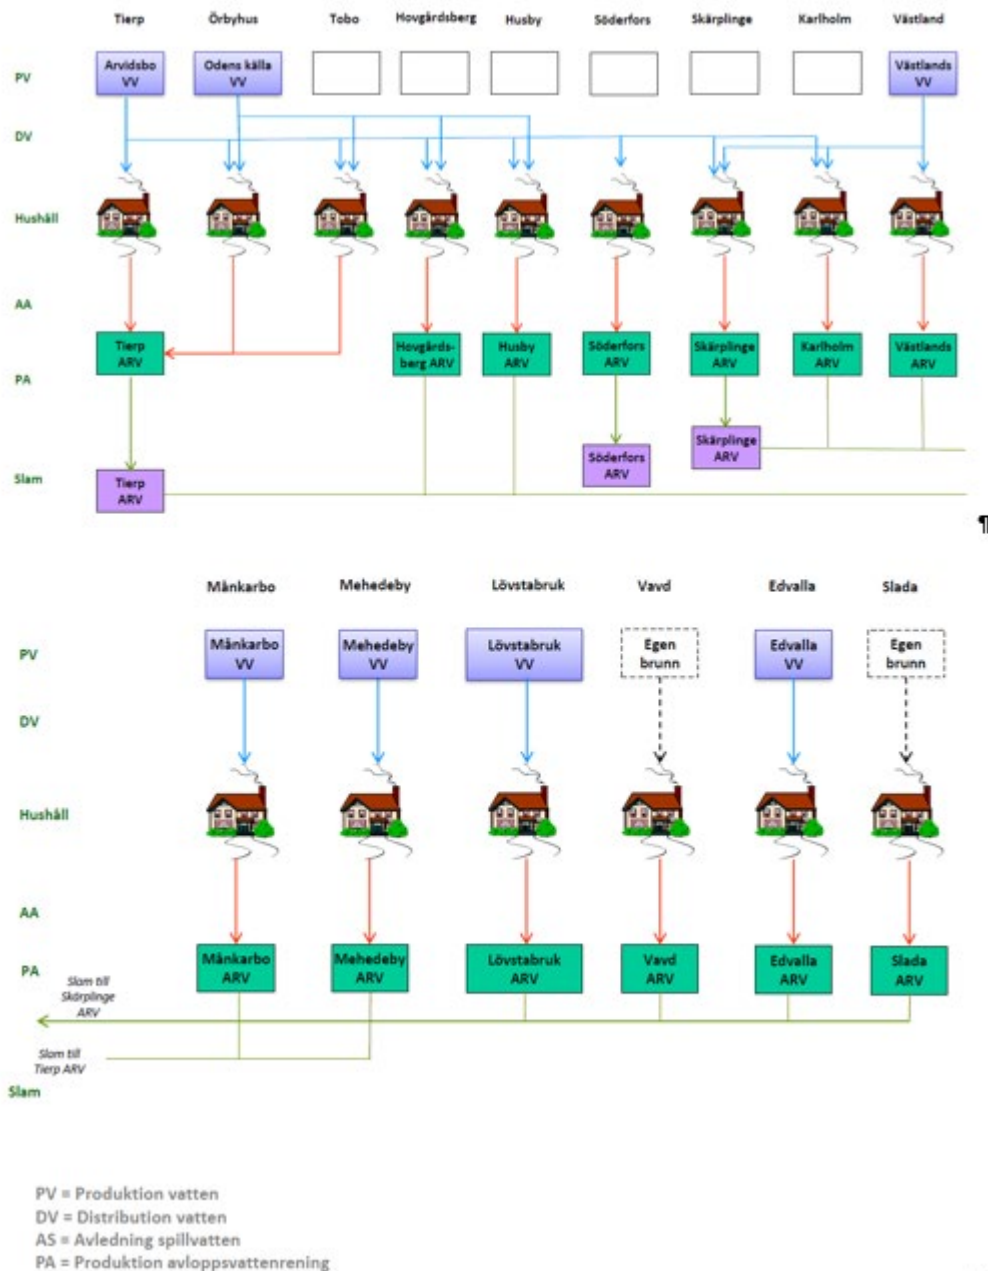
Tierp Örbyhus Tobo Hovgårdsberg Husby Söderfors Skärplinge Karlholm Västland

PV

Arvidsbo VV

Odens källa VV

Västlands VV

DV

Hushåll

AA

PA

Tierp ARV

Hovgårds-berg ARV

Husby ARV

Söderfors ARV

Skärplinge ARV

Karlholm ARV

Västlands ARV

Slam

Tierp ARV

Söderfors ARV

Skärplinge ARV

¶

Månkarbo Mehedeby Lövstabruk Vavd Edvalla Slada

PV

Månkarbo VV

Mehedeby VV

Lövstabruk VV

Egen brunn

Edvalla VV

Egen brunn

DV

Hushåll

AA

PA

Månkarbo ARV

Mehedeby ARV

Lövstabruk ARV

Vavd ARV

Edvalla ARV

Slada ARV

Slam till Skärplinge ARV

Slam till Tierp ARV

Slam

PV = Produktion vatten
DV = Distribution vatten
AS = Avledning spillvatten
PA = Produktion avloppsvattenrening